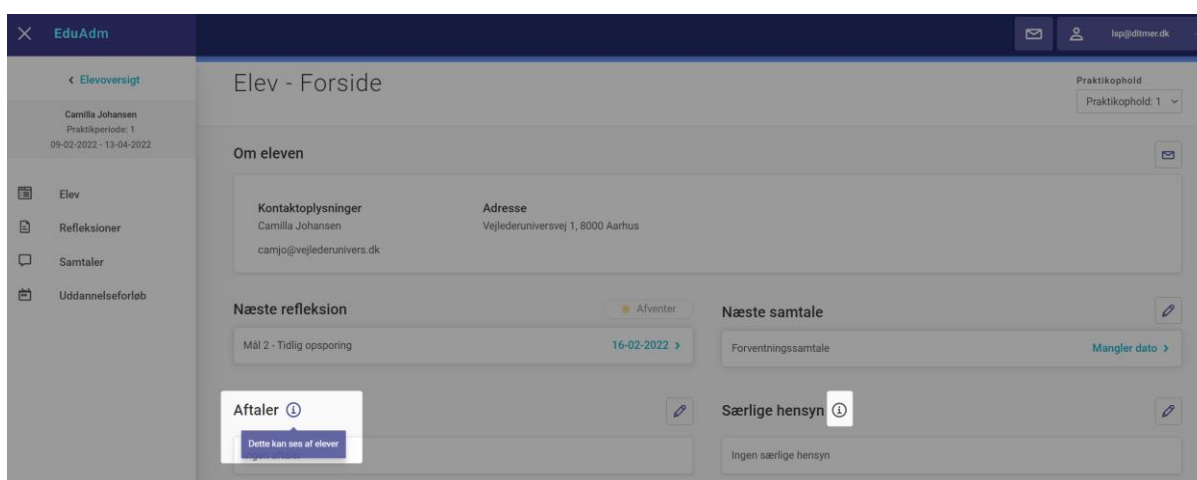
EduAdm

lsp@ditmer.dk

‹ Elevoversigt

Camilla Johansen
Praktikperiode: 1
09-02-2022 - 13-04-2022

Elev
Refleksioner
Samtaler
Uddannelseforløb

Elev - Forside

Praktikophold
Praktikophold: 1

Om eleven

Kontaktoplysninger
Camilla Johansen
camjo@vejlederunivers.dk

Adresse
Vejlederuniversvej 1, 8000 Aarhus

Næste refleksion
Afventer
Mål 2 - Tidlig opsporing
16-02-2022 ›

Næste samtale
Forventningssamtale
Mangler dato ›

Aftaler
Dette kan ses af elever
Ingen aftaler

Særlige hensyn
Ingen særlige hensyn